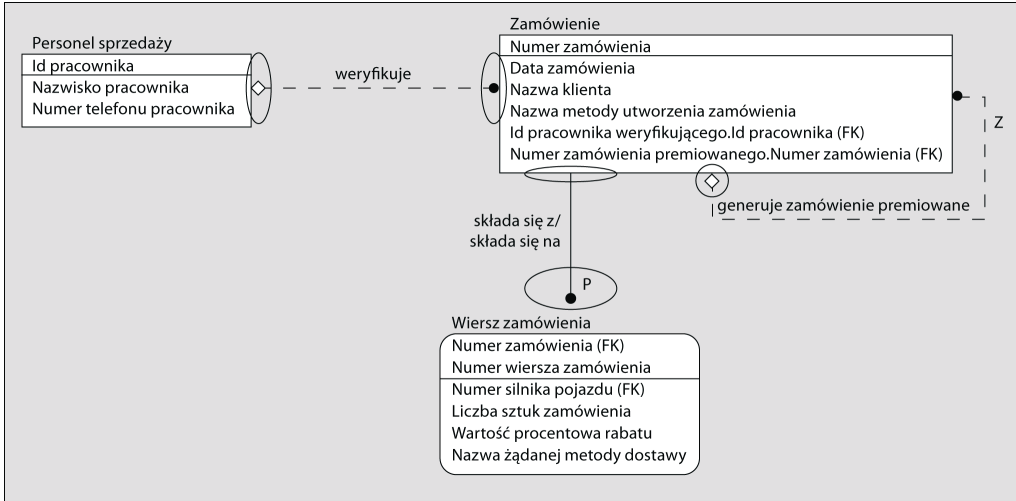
Personel sprzedaży
Id pracownika
Nazwisko pracownika
Numer telefonu pracownika

weryfikuje

Zamówienie
Numer zamówienia
Data zamówienia
Nazwa klienta
Nazwa metody utworzenia zamówienia
Id pracownika weryfikującego.Id pracownika (FK)
Numer zamówienia premiowanego.Numer zamówienia (FK)

Z

generuje zamówienie premiowane

składa się z/
składa się na

P

Wiersz zamówienia
Numer zamówienia (FK)
Numer wiersza zamówienia
Numer silnika pojazdu (FK)
Liczba sztuk zamówienia
Wartość procentowa rabatu
Nazwa żądanej metody dostawy